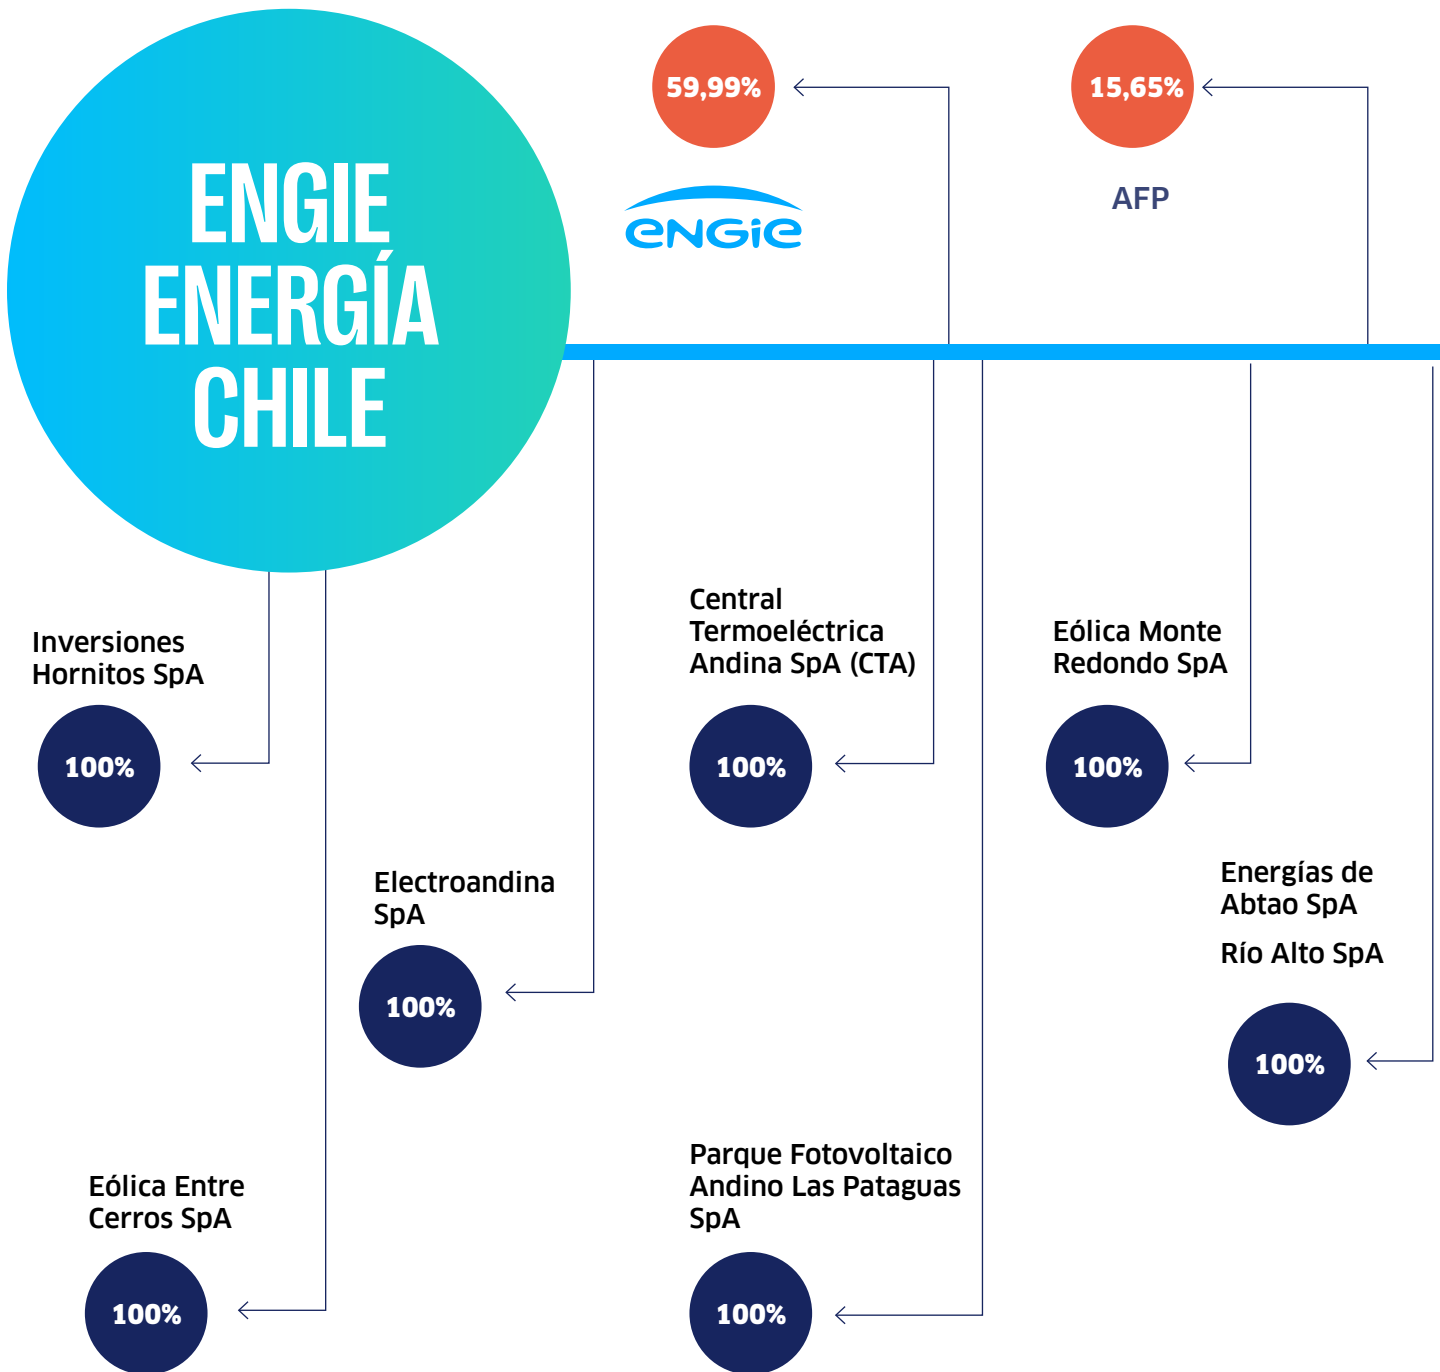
ENGIE ENERGÍA CHILE

59,99%

engie

15,65%

AFP

Inversiones Hornitos SpA

100%

Central Termoeléctrica Andina SpA (CTA)

100%

Eólica Monte Redondo SpA

100%

Electroandina SpA

100%

Energías de Abtao SpA

Río Alto SpA

100%

Eólica Entre Cerros SpA

100%

Parque Fotovoltaico Andino Las Pataguas SpA

100%